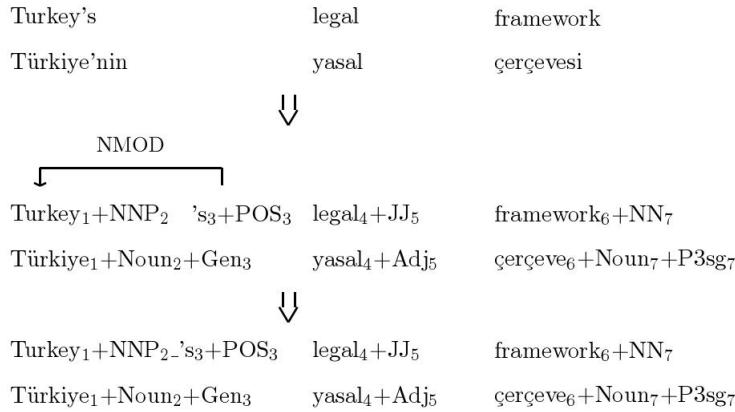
Turkey's legal framework

Türkiye'nin yasal çerçevesi

⇓

NMOD

Turkey$_1$+NNP$_2$ 's$_3$+POS$_3$ legal$_4$+JJ$_5$ framework$_6$+NN$_7$

Türkiye$_1$+Noun$_2$+Gen$_3$ yasal$_4$+Adj$_5$ çerçeve$_6$+Noun$_7$+P3sg$_7$

⇓

Turkey$_1$+NNP$_2$\_'s$_3$+POS$_3$ legal$_4$+JJ$_5$ framework$_6$+NN$_7$

Türkiye$_1$+Noun$_2$+Gen$_3$ yasal$_4$+Adj$_5$ çerçeve$_6$+Noun$_7$+P3sg$_7$